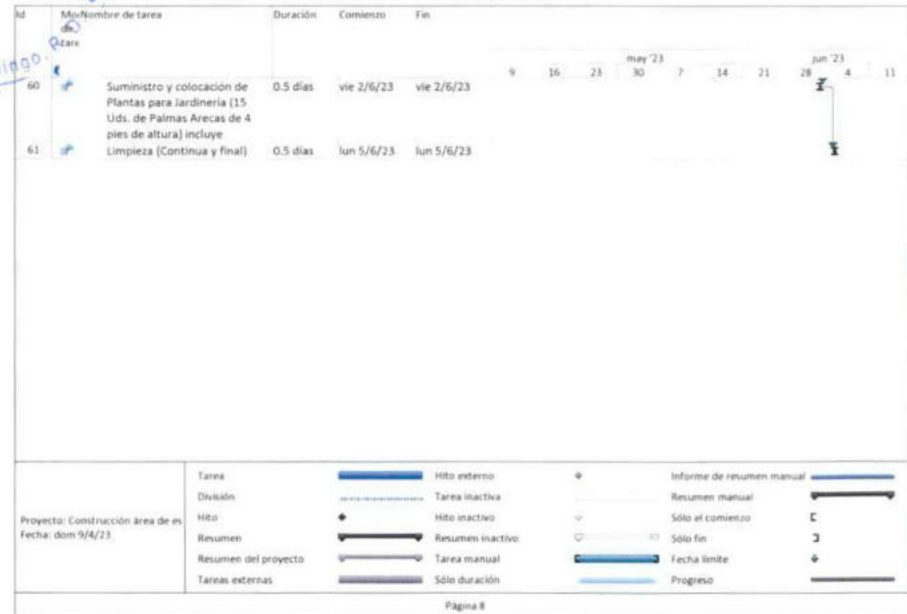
| Id | Modo de tarea | Nombre de tarea | Duración | Comienzo | Fin |
|---|---|---|---|---|---|
| 60 | | Suministro y colocación de Plantas para Jardinería (15 Uds. de Palmas Arecas de 4 pies de altura) incluye | 0.5 días | vie 2/6/23 | vie 2/6/23 |
| 61 | | Limpieza (Continua y final) | 0.5 días | lun 5/6/23 | lun 5/6/23 |

may '23
9 16 23 30 7 14 21 28
jun '23
4 11

ingo

Proyecto: Construcción área de es
Fecha: dom 9/4/23

Tarea
División
Hito
Resumen
Resumen del proyecto
Tareas externas
Hito externo
Tarea inactiva
Hito inactivo
Resumen inactivo
Tarea manual
Sólo duración
Informe de resumen manual
Resumen manual
Sólo el comienzo
Sólo fin
Fecha límite
Progreso

Página 8